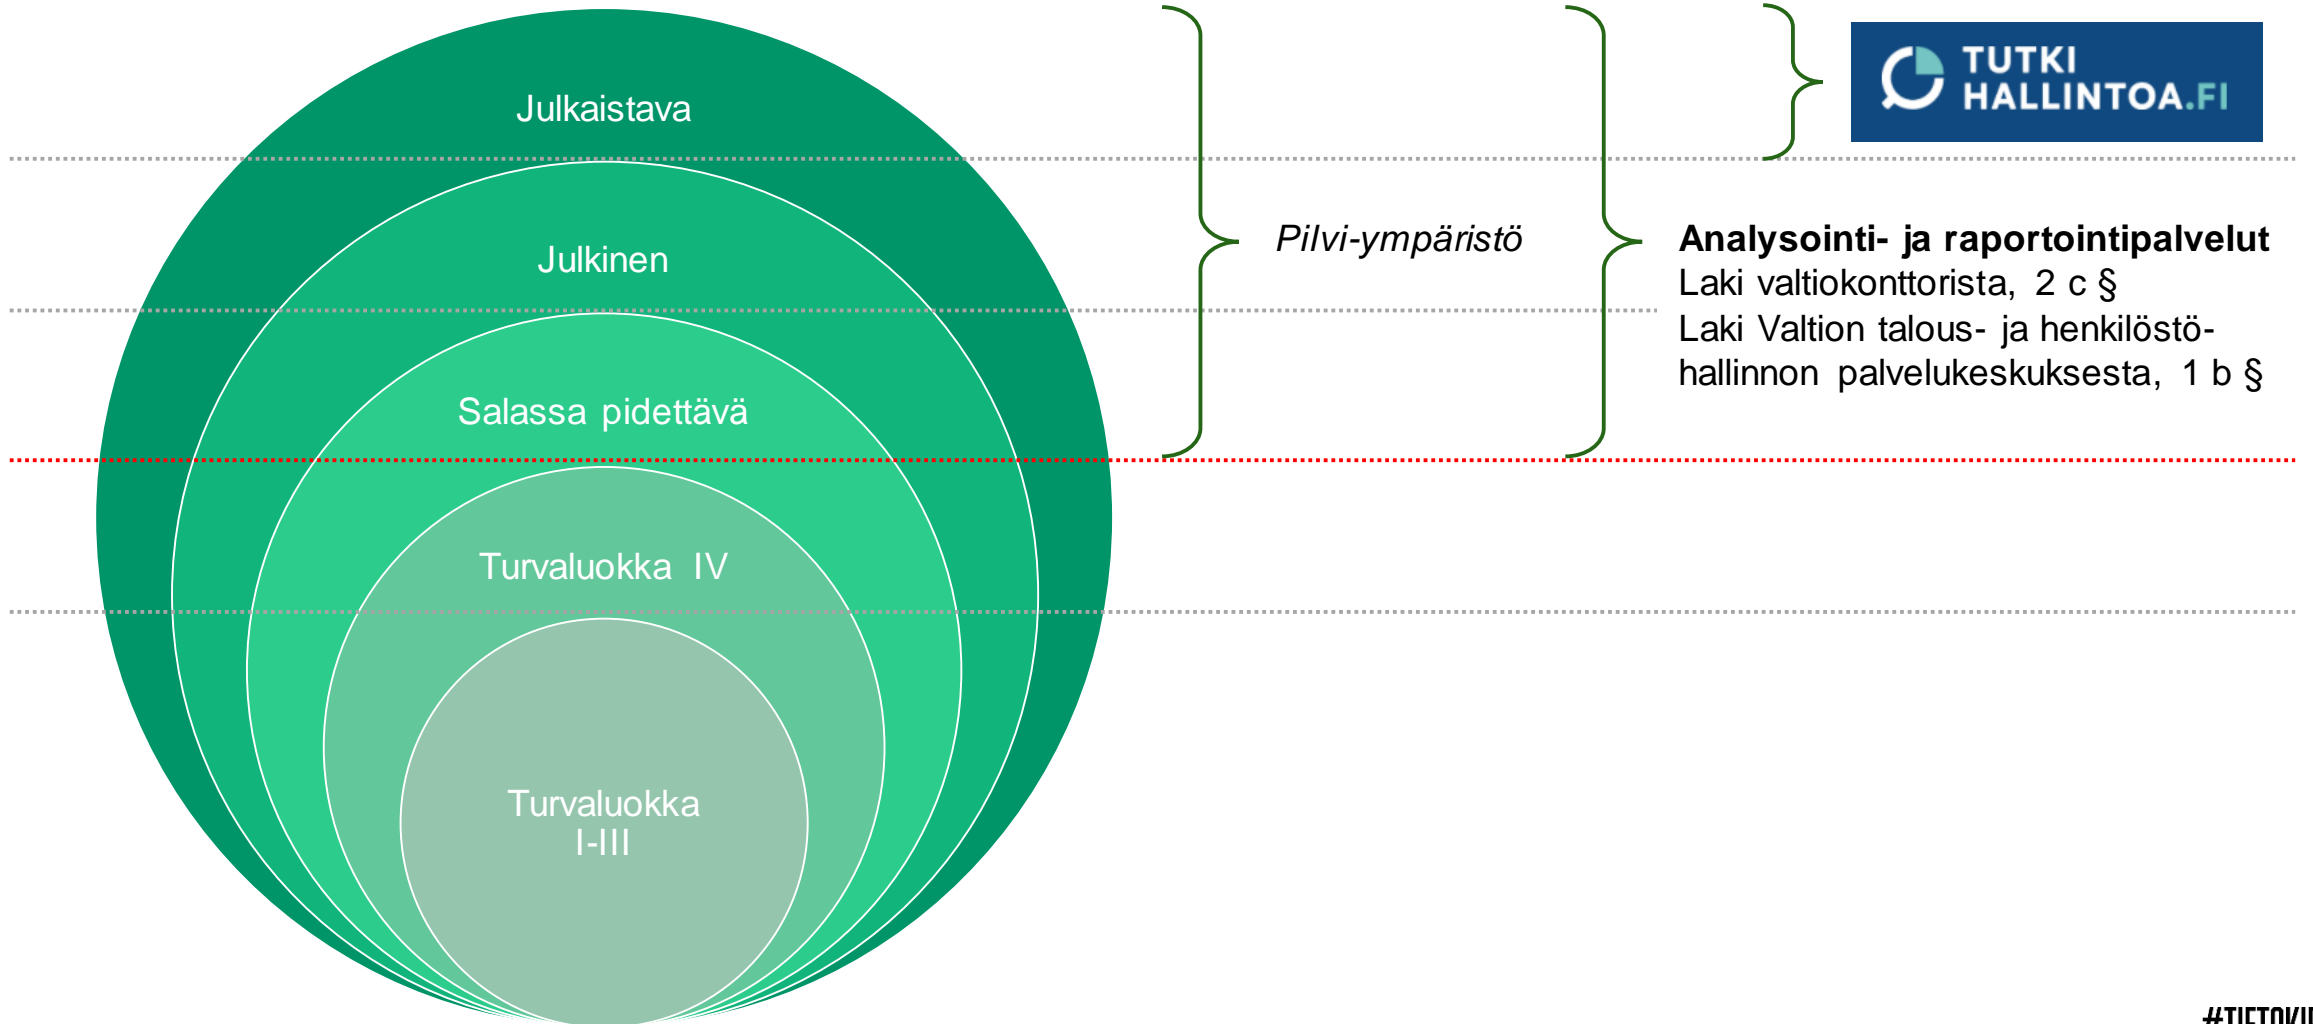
Julkaistava

Julkinen

Salassa pidettävä

Turvaluokka IV

Turvaluokka I-III

Pilvi-ympäristö

TUTKI HALLINTOA.FI

**Analysointi- ja raportointipalvelut**
Laki valtiokonttorista, 2 c §
Laki Valtion talous- ja henkilöstöhallinnon palvelukeskuksesta, 1 b §

#TIETOVI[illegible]